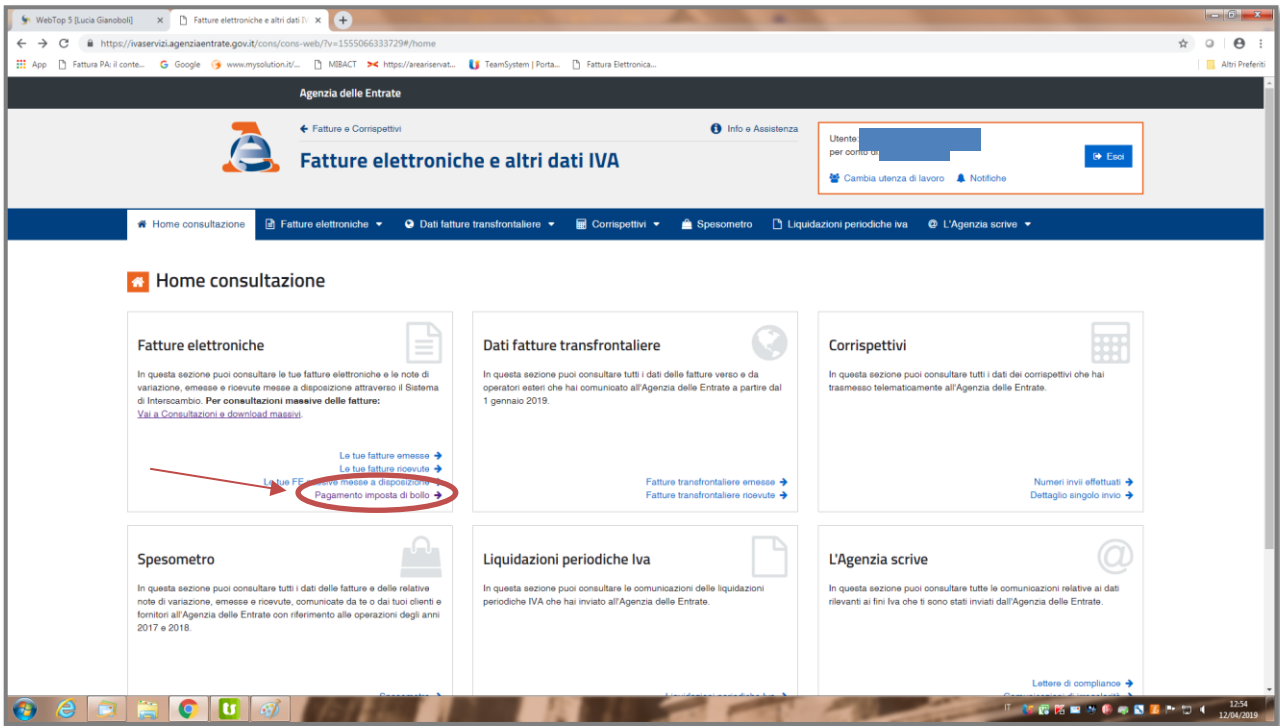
WebTop 5 [Lucia Gianoboli] ×
Fatture elettroniche e altri dati IV ×
https://ivaservizi.agenziaentrate.gov.it/cons/cons-web/?v=1555066333729#/home
App | Fattura PA: il conte... | Google | www.mysolution.it/... | MIBACT | https://areariservat... | TeamSystem | Porta... | Fattura Elettronica... | Altri Preferiti

Agenzia delle Entrate

← Fatture e Corrispettivi
Info e Assistenza

Fatture elettroniche e altri dati IVA

Utente:
per conto di
Esci
Cambia utenza di lavoro
Notifiche

Home consultazione | Fatture elettroniche ▾ | Dati fatture transfrontaliere ▾ | Corrispettivi ▾ | Spesometro | Liquidazioni periodiche iva | L'Agenzia scrive ▾

Home consultazione

Fatture elettroniche
In questa sezione puoi consultare le tue fatture elettroniche e le note di variazione, emesse e ricevute messe a disposizione attraverso il Sistema di Interscambio. Per consultazioni massive delle fatture: Vai a Consultazioni e download massivi.
Le tue fatture emesse →
Le tue fatture ricevute →
Le tue FE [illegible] messe a disposizione →
Pagamento imposta di bollo →

Dati fatture transfrontaliere
In questa sezione puoi consultare tutti i dati delle fatture verso e da operatori esteri che hai comunicato all'Agenzia delle Entrate a partire dal 1 gennaio 2019.
Fatture transfrontaliere emesse →
Fatture transfrontaliere ricevute →

Corrispettivi
In questa sezione puoi consultare tutti i dati dei corrispettivi che hai trasmesso telematicamente all'Agenzia delle Entrate.
Numeri invii effettuati →
Dettaglio singolo invio →

Spesometro
In questa sezione puoi consultare tutti i dati delle fatture e delle relative note di variazione, emesse e ricevute, comunicate da te o dai tuoi clienti e fornitori all'Agenzia delle Entrate con riferimento alle operazioni degli anni 2017 e 2018.
Spesometro →

Liquidazioni periodiche Iva
In questa sezione puoi consultare le comunicazioni delle liquidazioni periodiche IVA che hai inviato all'Agenzia delle Entrate.
Liquidazioni periodiche Iva →

L'Agenzia scrive
In questa sezione puoi consultare tutte le comunicazioni relative ai dati rilevanti ai fini Iva che ti sono stati inviati dall'Agenzia delle Entrate.
Lettere di compliance →
Comunicazioni di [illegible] →

IT 12:54 12/04/2019